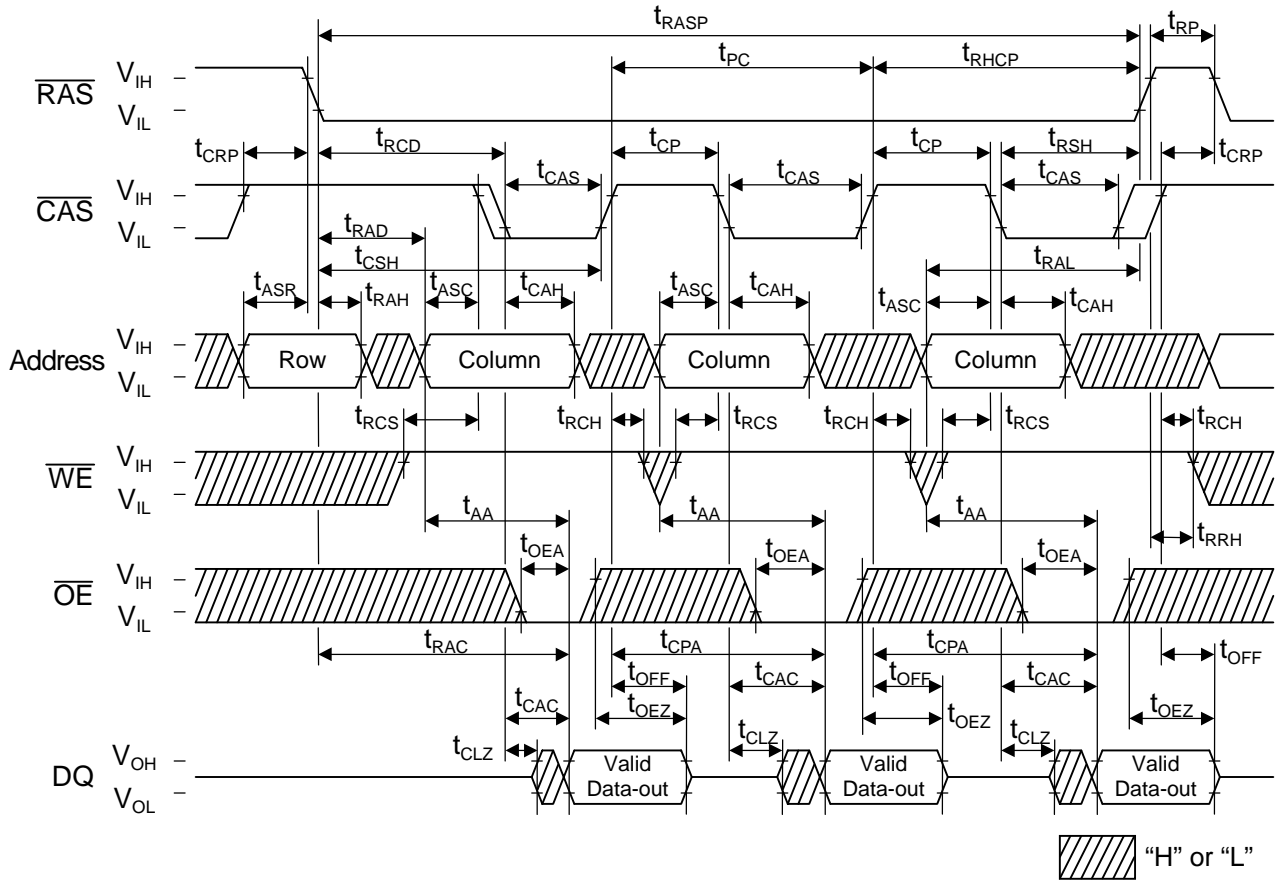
$t_{RASP}$
$t_{RP}$
$t_{PC}$
$t_{RHCP}$
$\overline{RAS}$ $V_{IH}$ – $V_{IL}$ –
$t_{CRP}$
$t_{RCD}$
$t_{CP}$
$t_{CP}$
$t_{RSH}$
$t_{CRP}$
$t_{CAS}$
$t_{CAS}$
$t_{CAS}$
$\overline{CAS}$ $V_{IH}$ – $V_{IL}$ –
$t_{RAD}$
$t_{CSH}$
$t_{RAL}$
$t_{ASR}$
$t_{RAH}$
$t_{ASC}$
$t_{CAH}$
$t_{ASC}$
$t_{CAH}$
$t_{ASC}$
$t_{CAH}$
Address $V_{IH}$ – $V_{IL}$ –
Row
Column
Column
Column
$t_{RCS}$
$t_{RCH}$
$t_{RCS}$
$t_{RCH}$
$t_{RCS}$
$t_{RCH}$
$\overline{WE}$ $V_{IH}$ – $V_{IL}$ –
$t_{AA}$
$t_{AA}$
$t_{AA}$
$t_{RRH}$
$t_{OEA}$
$t_{OEA}$
$t_{OEA}$
$\overline{OE}$ $V_{IH}$ – $V_{IL}$ –
$t_{RAC}$
$t_{CPA}$
$t_{CPA}$
$t_{OFF}$
$t_{OFF}$
$t_{OFF}$
$t_{CAC}$
$t_{CAC}$
$t_{CAC}$
$t_{OEZ}$
$t_{OEZ}$
$t_{OEZ}$
$t_{CLZ}$
$t_{CLZ}$
$t_{CLZ}$
DQ $V_{OH}$ – $V_{OL}$ –
Valid Data-out
Valid Data-out
Valid Data-out
"H" or "L"